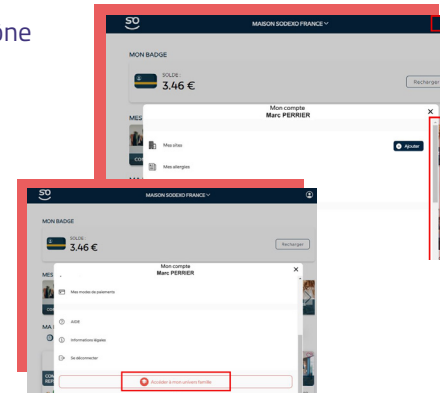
one

MAISON SODEXO FRANCE

MON BADGE

SOLDE :
3.46 €

Recharger

MES

Mon compte
Marc PERRIER

Mes sites

Ajouter

Mes allergies

MAISON SODEXO FRANCE

MON BADGE

SOLDE :
3.46 €

Recharger

MES

Mon compte
Marc PERRIER

Mes modes de paiements

MA

Aide

Informations légales

Se déconnecter

Accéder à mon univers famille